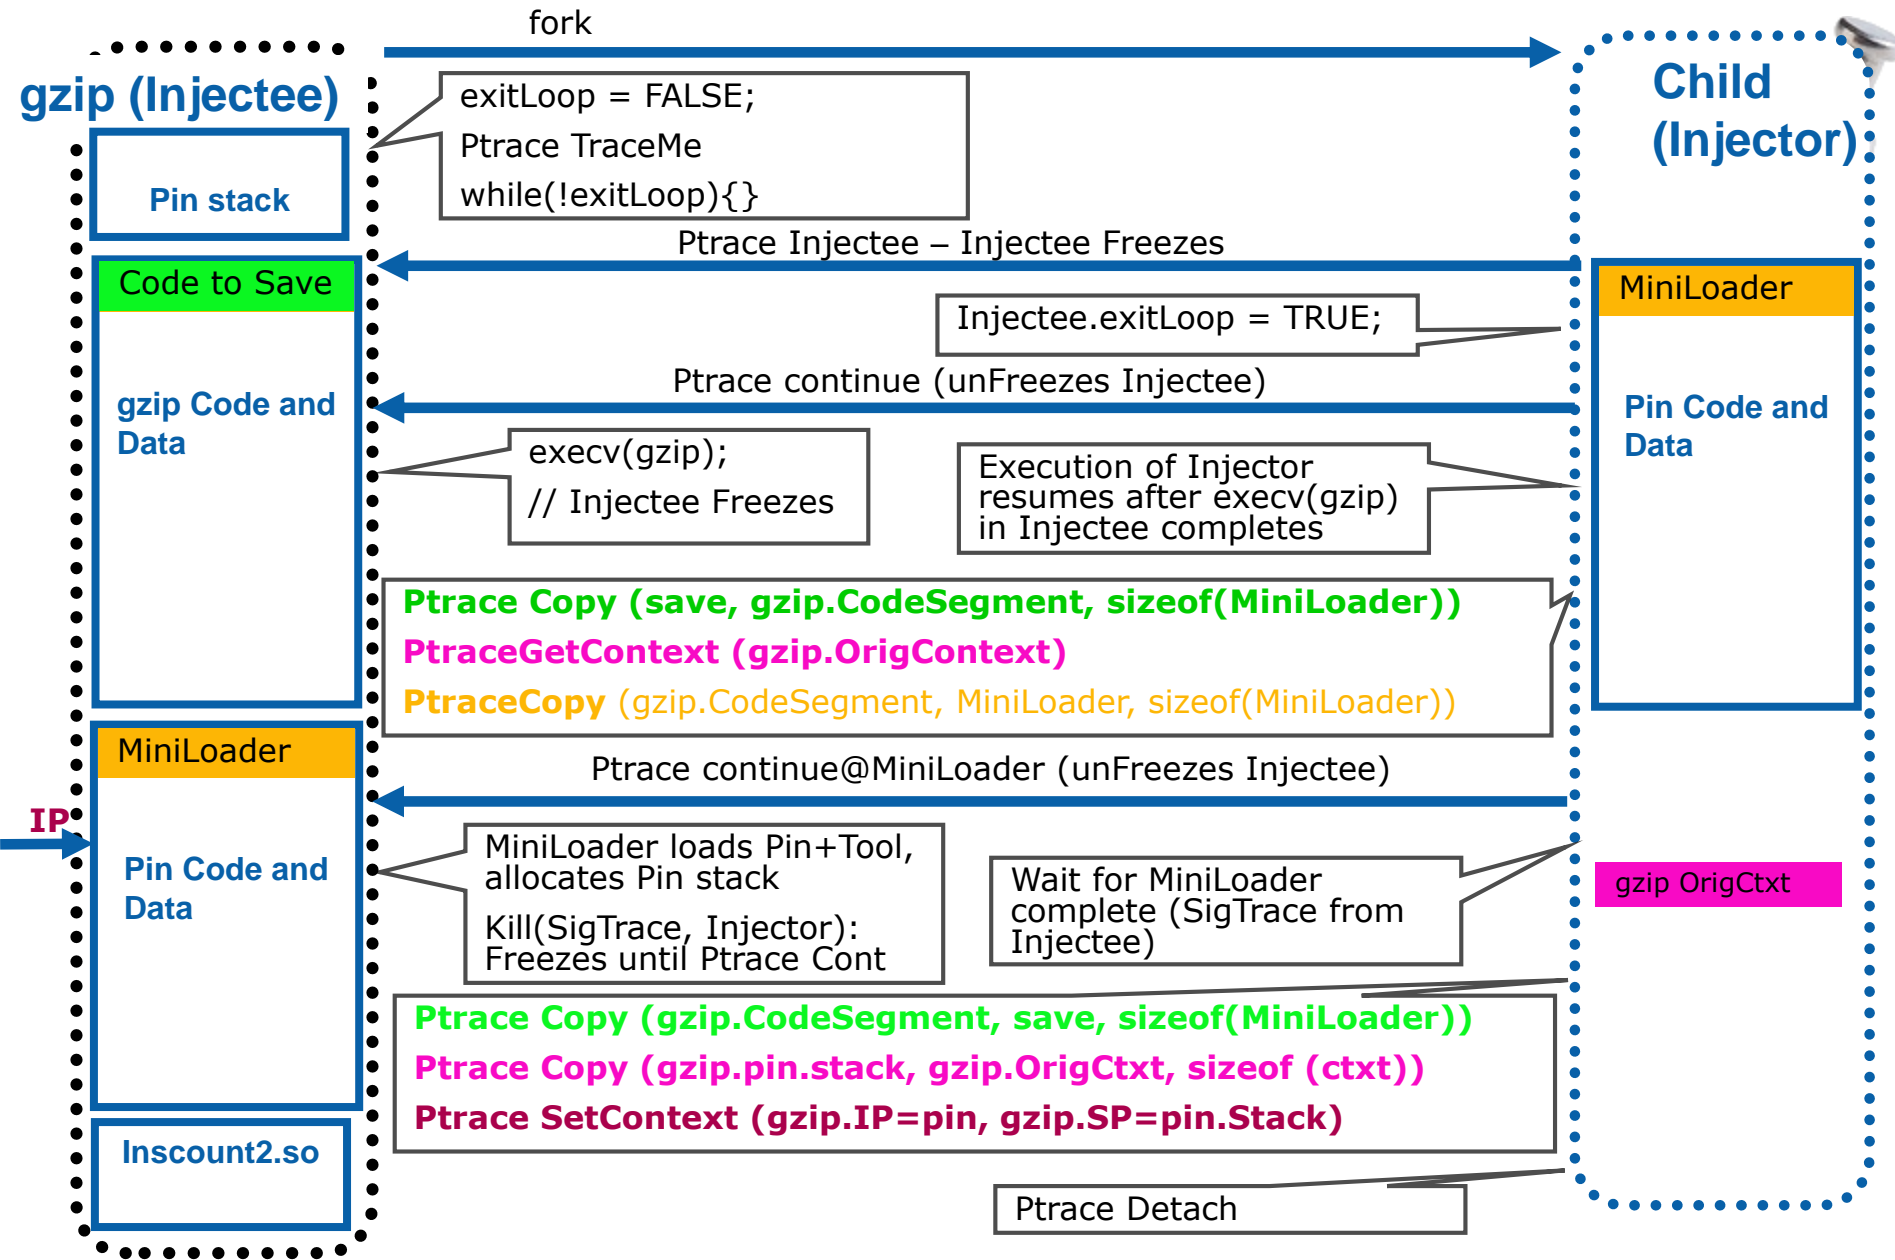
fork

gzip (Injectee)

Child (Injector)

Pin stack

exitLoop = FALSE;
Ptrace TraceMe
while(!exitLoop){}

Ptrace Injectee – Injectee Freezes

Code to Save

MiniLoader

Injectee.exitLoop = TRUE;

Ptrace continue (unFreezes Injectee)

gzip Code and Data

Pin Code and Data

execv(gzip);
// Injectee Freezes

Execution of Injector resumes after execv(gzip) in Injectee completes

Ptrace Copy (save, gzip.CodeSegment, sizeof(MiniLoader))
PtraceGetContext (gzip.OrigContext)
PtraceCopy (gzip.CodeSegment, MiniLoader, sizeof(MiniLoader))

MiniLoader

Ptrace continue@MiniLoader (unFreezes Injectee)

IP

Pin Code and Data

MiniLoader loads Pin+Tool, allocates Pin stack
Kill(SigTrace, Injector): Freezes until Ptrace Cont

Wait for MiniLoader complete (SigTrace from Injectee)

gzip OrigCtxt

Ptrace Copy (gzip.CodeSegment, save, sizeof(MiniLoader))
Ptrace Copy (gzip.pin.stack, gzip.OrigCtxt, sizeof (ctxt))
Ptrace SetContext (gzip.IP=pin, gzip.SP=pin.Stack)

Inscount2.so

Ptrace Detach